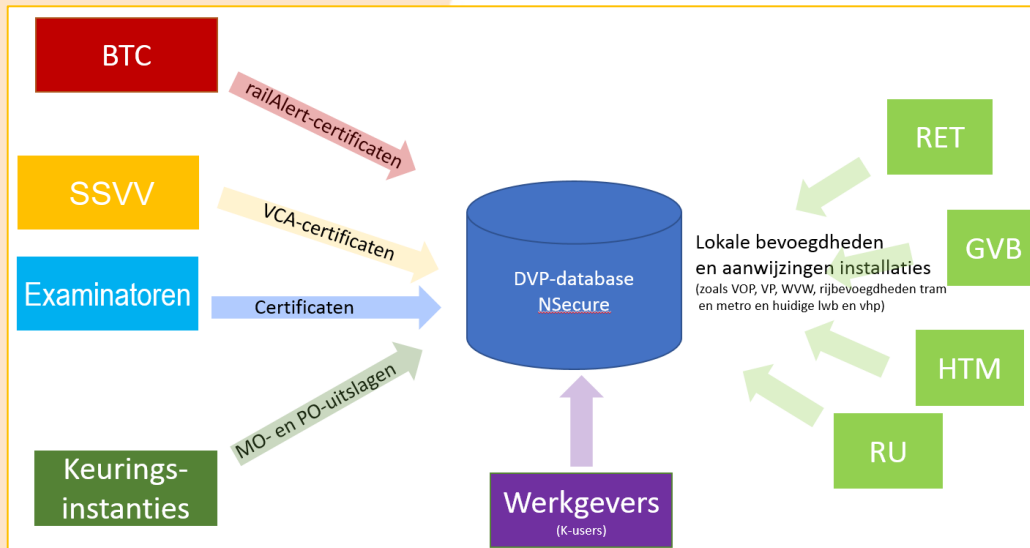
BTC

railAlert-certificaten

SSVV

VCA-certificaten

Examinatoren

Certificaten

MO- en PO-uitslagen

Keurings-instanties

DVP-database NSecure

Werkgevers
(K-users)

RET

GVB

HTM

RU

Lokale bevoegdheden en aanwijzingen installaties
(zoals VOP, VP, WVW, rijbevoegdheden tram en metro en huidige lwb en vhp)